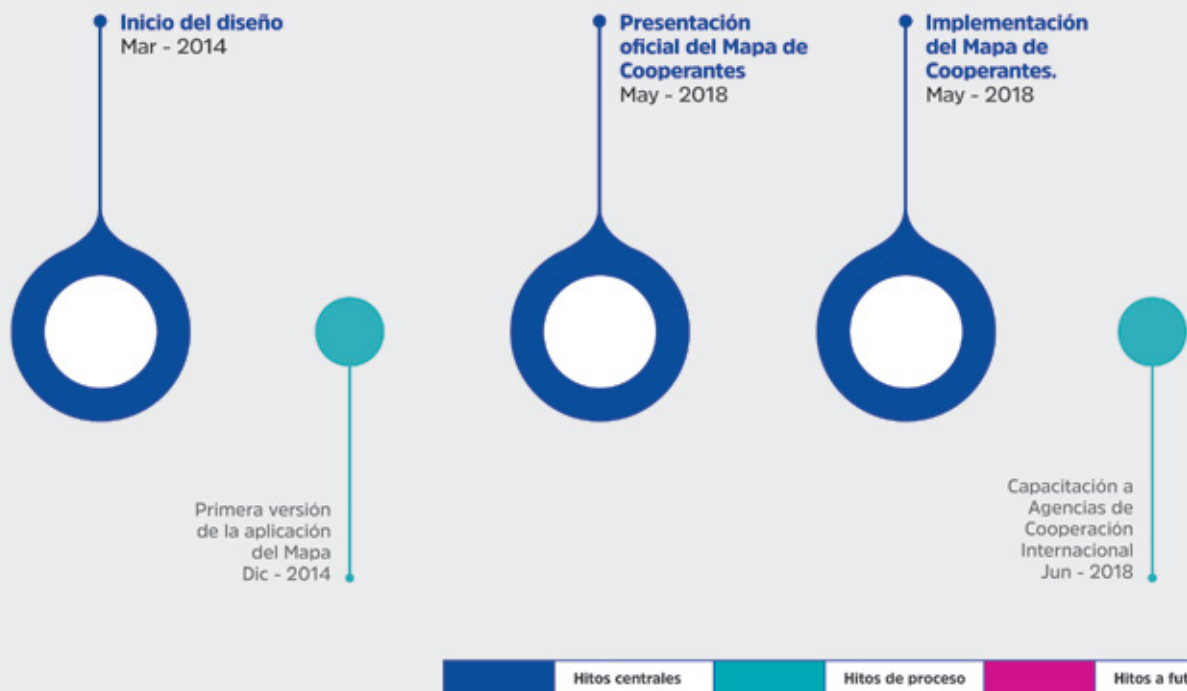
Inicio del diseño
Mar - 2014

Presentación oficial del Mapa de Cooperantes
May - 2018

Implementación del Mapa de Cooperantes.
May - 2018

Primera versión de la aplicación del Mapa
Dic - 2014

Capacitación a Agencias de Cooperación Internacional
Jun - 2018

Hitos centrales
Hitos de proceso
Hitos a fu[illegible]